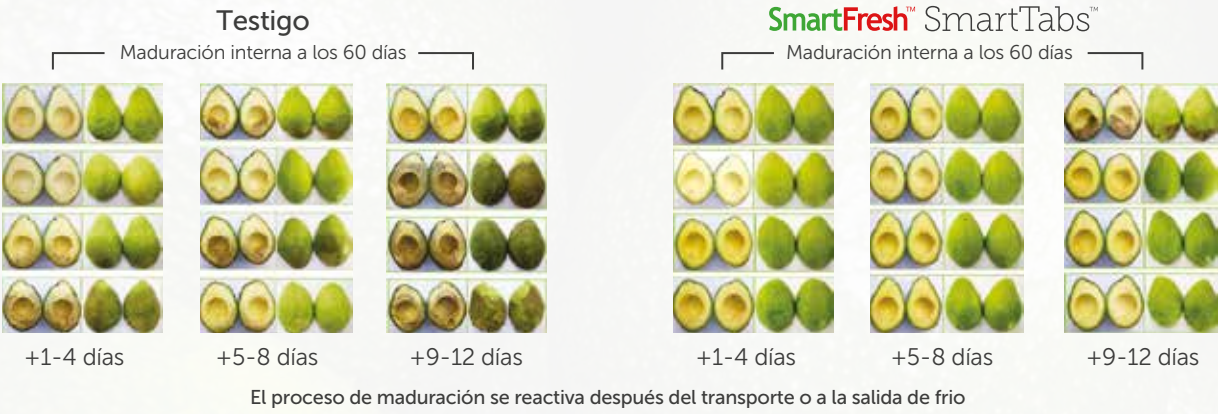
Testigo

Maduración interna a los 60 días

+1-4 días

+5-8 días

+9-12 días

SmartFresh™ SmartTabs™

Maduración interna a los 60 días

+1-4 días

+5-8 días

+9-12 días

El proceso de maduración se reactiva después del transporte o a la salida de frio